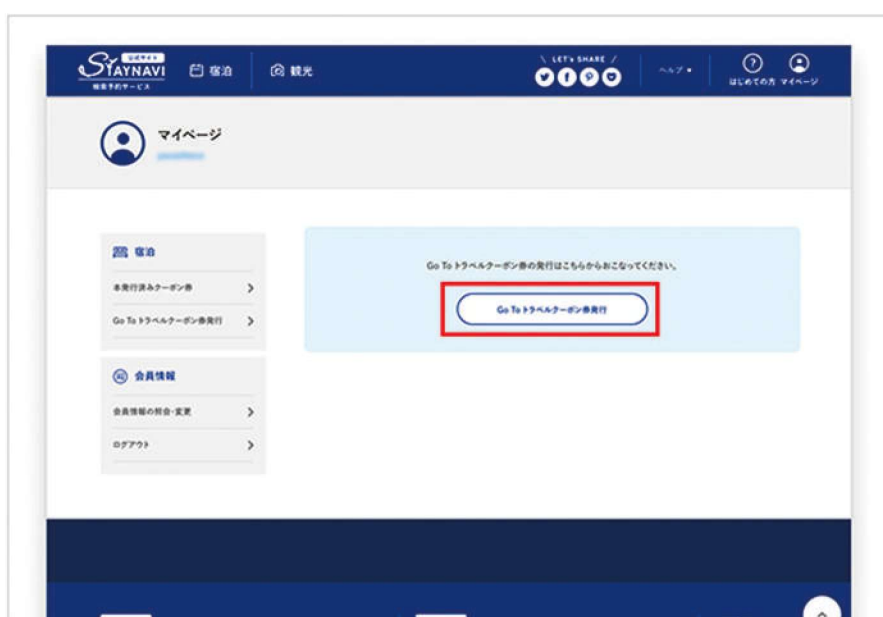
公式サイト STAYNAVI 観光予約サービス

宿泊

観光

LET's SHARE

ヘルプ

はじめての方

マイページ

マイページ

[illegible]

宿泊

本発行済みクーポン券

Go To トラベルクーポン券発行

会員情報

会員情報の照会・変更

ログアウト

Go To トラベルクーポン券の発行はこちらからおこなってください。

Go To トラベルクーポン券発行